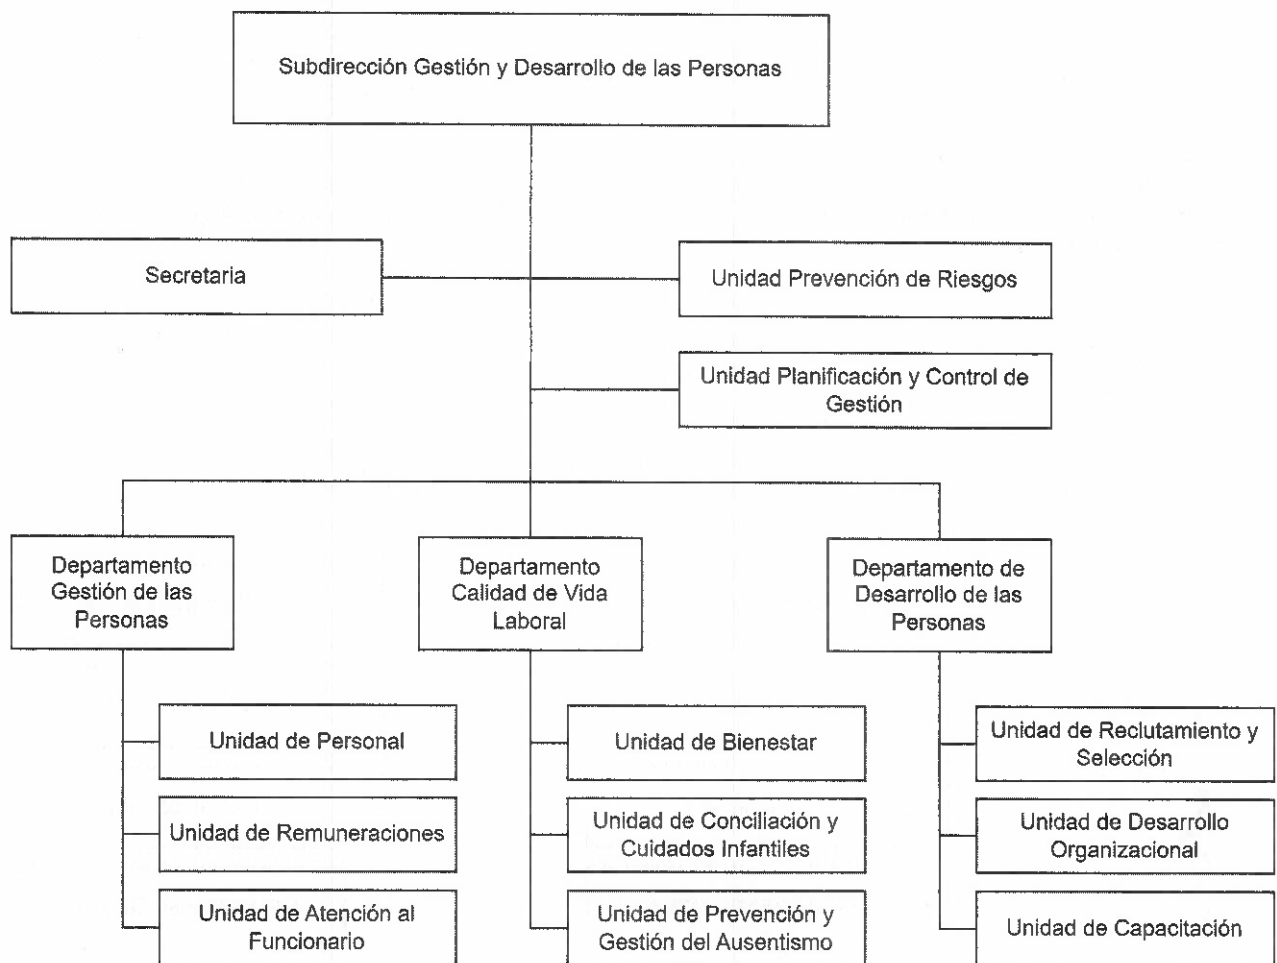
Subdirección Gestión y Desarrollo de las Personas

Secretaria

Unidad Prevención de Riesgos

Unidad Planificación y Control de Gestión

Departamento Gestión de las Personas

Unidad de Personal

Unidad de Remuneraciones

Unidad de Atención al Funcionario

Departamento Calidad de Vida Laboral

Unidad de Bienestar

Unidad de Conciliación y Cuidados Infantiles

Unidad de Prevención y Gestión del Ausentismo

Departamento de Desarrollo de las Personas

Unidad de Reclutamiento y Selección

Unidad de Desarrollo Organizacional

Unidad de Capacitación